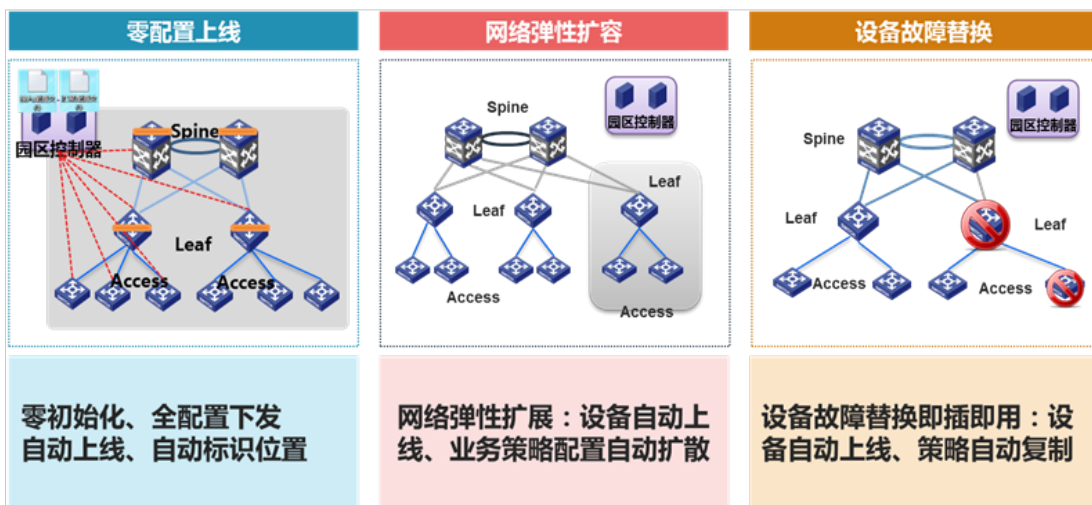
零配置上线

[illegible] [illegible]

园区控制器

Spine

Leaf

Access

Access

网络弹性扩容

园区控制器

Spine

Leaf

Leaf

Access

Access

设备故障替换

园区控制器

Spine

Leaf

Leaf

Access

Access

零初始化、全配置下发
自动上线、自动标识位置

网络弹性扩展：设备自动上线、业务策略配置自动扩散

设备故障替换即插即用：设备自动上线、策略自动复制